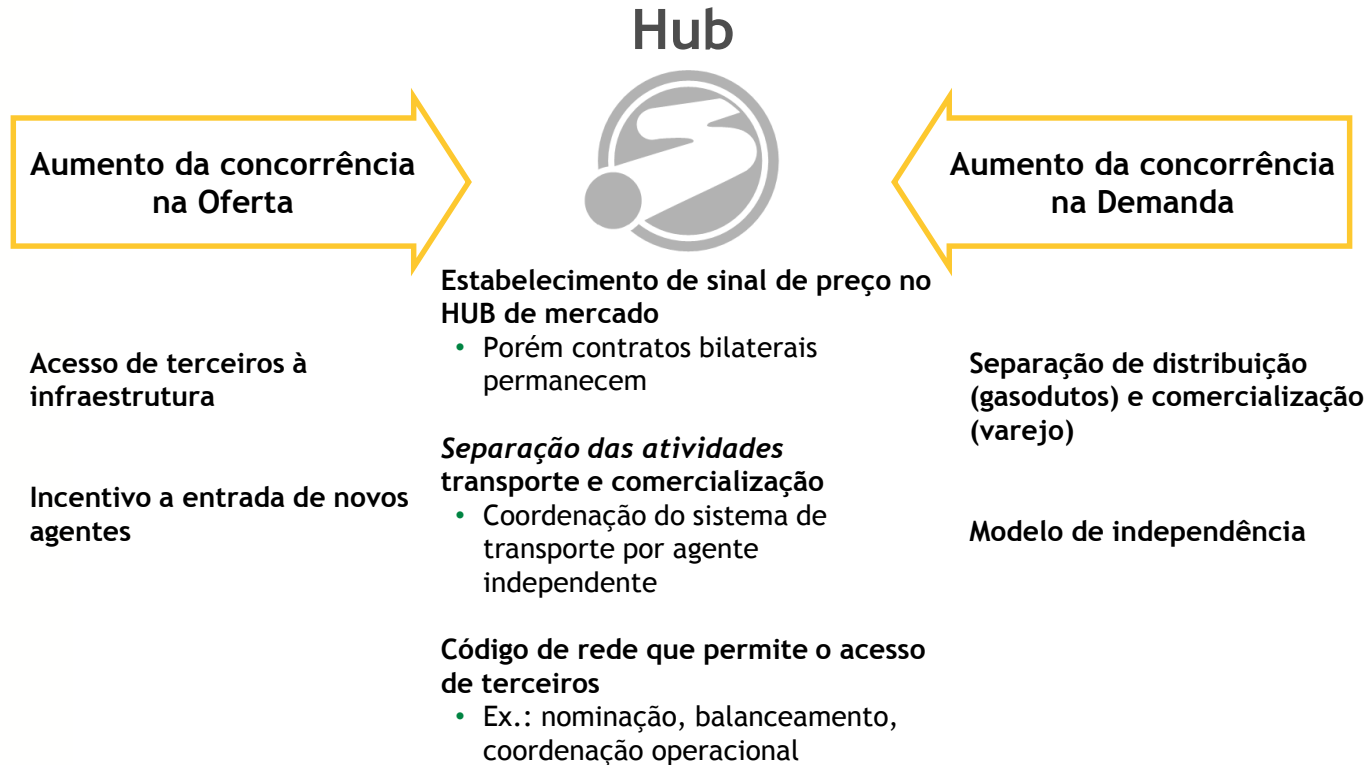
Hub

Aumento da concorrência na Oferta

Aumento da concorrência na Demanda

Acesso de terceiros à infraestrutura

Incentivo a entrada de novos agentes

Estabelecimento de sinal de preço no HUB de mercado
• Porém contratos bilaterais permanecem

*Separação das atividades* transporte e comercialização
• Coordenação do sistema de transporte por agente independente

Código de rede que permite o acesso de terceiros
• Ex.: nominação, balanceamento, coordenação operacional

Separação de distribuição (gasodutos) e comercialização (varejo)

Modelo de independência